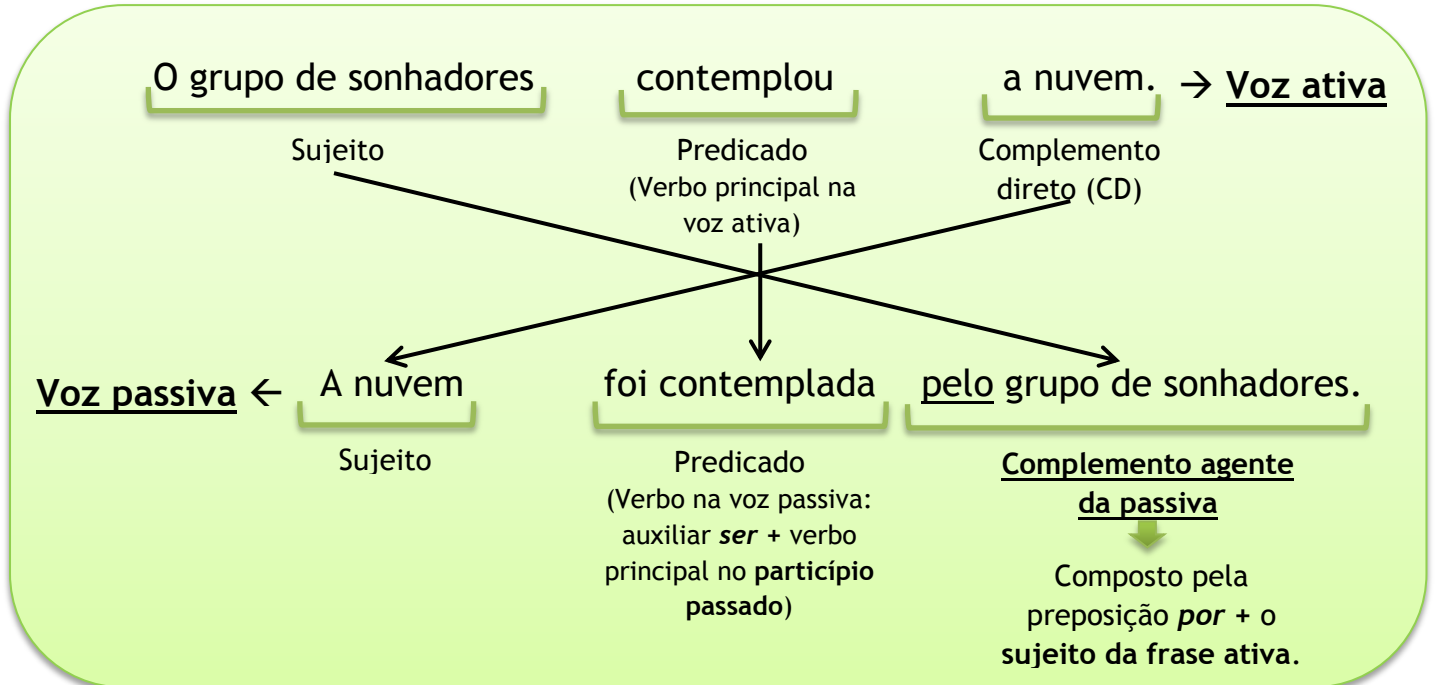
O grupo de sonhadores contemplou a nuvem. → Voz ativa

Sujeito

Predicado (Verbo principal na voz ativa)

Complemento direto (CD)

Voz passiva ← A nuvem foi contemplada pelo grupo de sonhadores.

Sujeito

Predicado (Verbo na voz passiva: auxiliar *ser* + verbo principal no **particípio passado**)

**Complemento agente da passiva**

Composto pela preposição ***por*** + o **sujeito da frase ativa**.